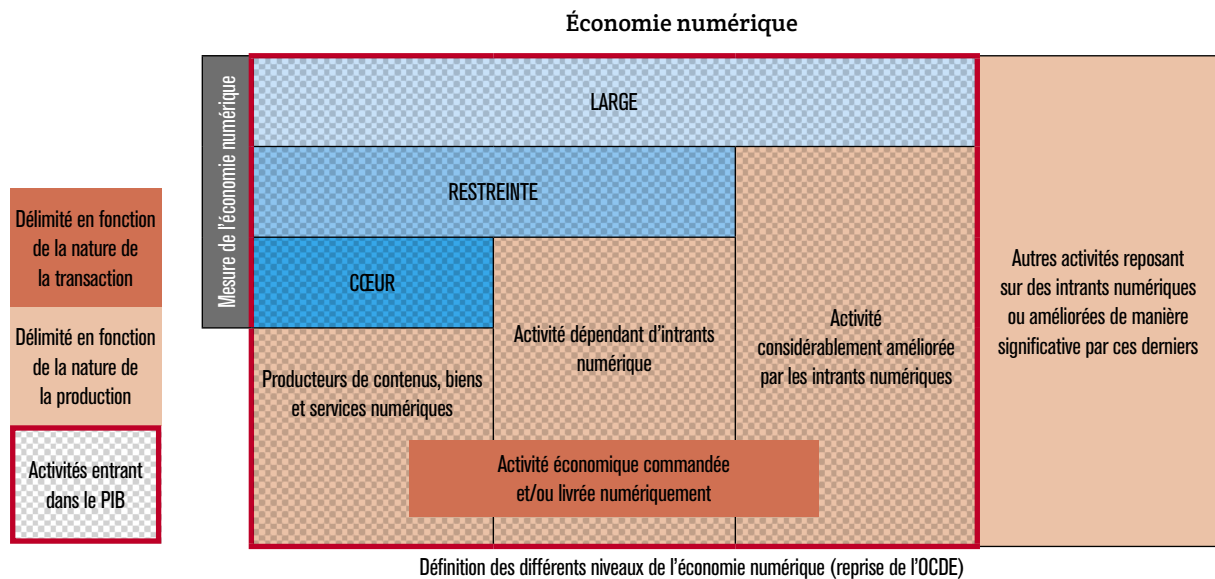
Économie numérique

Mesure de l'économie numérique

LARGE

RESTREINTE

CŒUR

Délimité en fonction de la nature de la transaction

Délimité en fonction de la nature de la production

Activités entrant dans le PIB

Producteurs de contenus, biens et services numériques

Activité dépendant d'intrants numérique

Activité considérablement améliorée par les intrants numériques

Autres activités reposant sur des intrants numériques ou améliorées de manière significative par ces derniers

Activité économique commandée et/ou livrée numériquement

Définition des différents niveaux de l'économie numérique (reprise de l'OCDE)